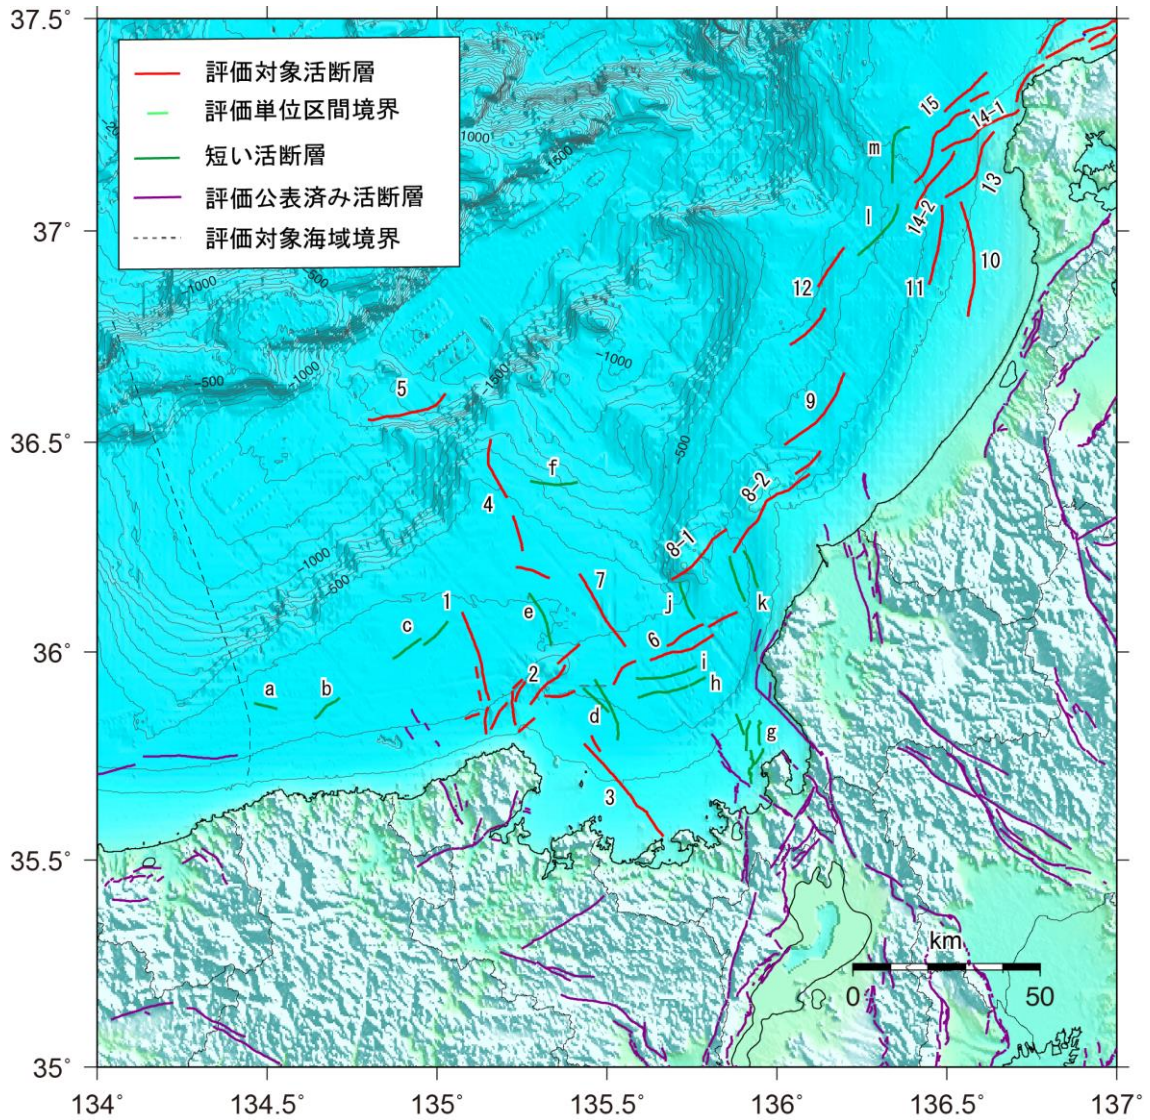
37.5°
37°
36.5°
36°
35.5°
35°
134°
134.5°
135°
135.5°
136°
136.5°
137°

評価対象活断層
評価単位区間境界
短い活断層
評価公表済み活断層
評価対象海域境界

-1000
-1500
-1000
-500
-1000
-500
-1000
-1500
-1000
-500
-1000
-500

1
2
3
4
5
6
7
8-1
8-2
9
10
11
12
13
14-1
14-2
15

a
b
c
d
e
f
g
h
i
j
k
l
m

km
0
50